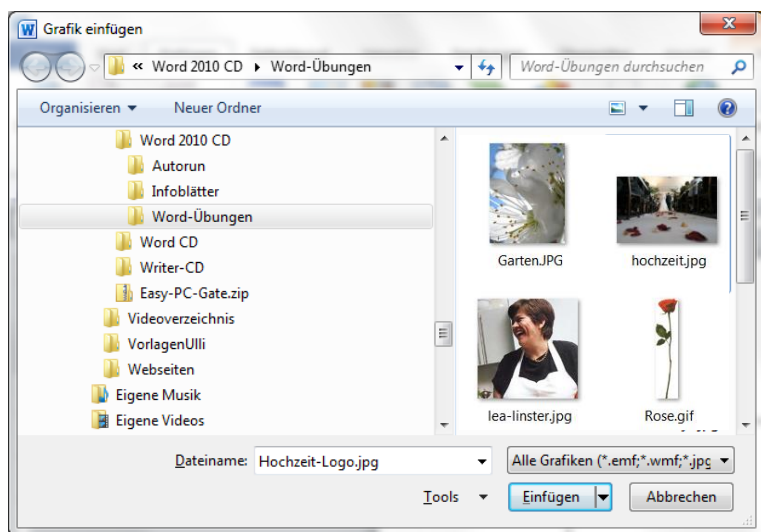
W Grafik einfügen

« Word 2010 CD ▸ Word-Übungen

Word-Übungen durchsuchen

Organisieren ▾ Neuer Ordner

Word 2010 CD
Autorun
Infoblätter
Word-Übungen
Word CD
Writer-CD
Easy-PC-Gate.zip
Videoverzeichnis
VorlagenUlli
Webseiten
Eigene Musik
Eigene Videos

Garten.JPG
hochzeit.jpg
lea-linster.jpg
Rose.gif

Dateiname: Hochzeit-Logo.jpg

Alle Grafiken (*.emf;*.wmf;*.jpg

Tools ▾ Einfügen Abbrechen